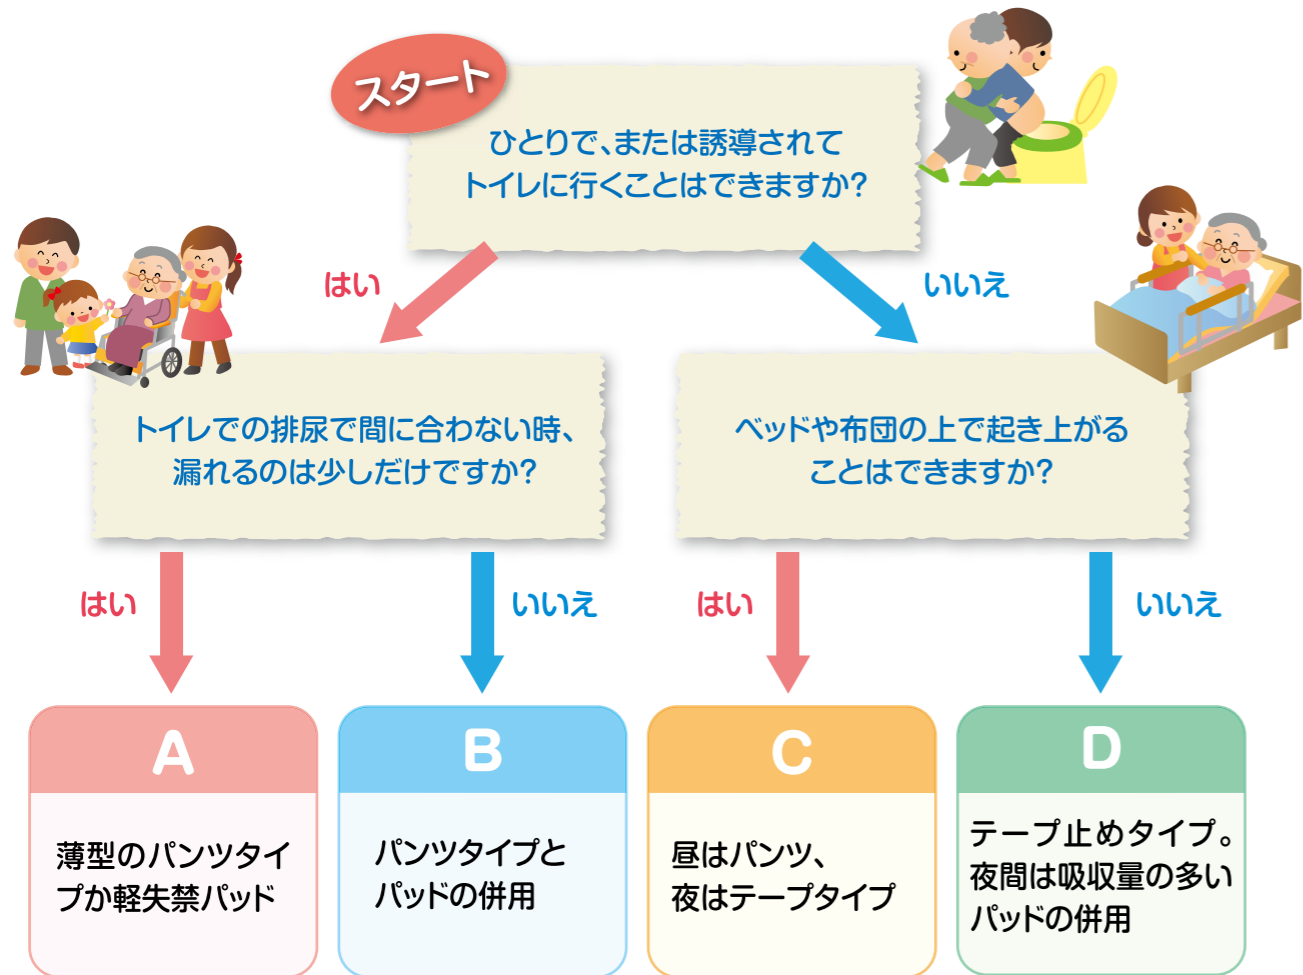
スタート

ひとりで、または誘導されて
トイレに行くことはできますか?

はい

いいえ

トイレでの排尿で間に合わない時、
漏れるのは少しだけですか?

ベッドや布団の上で起き上がる
ことはできますか?

はい

いいえ

はい

いいえ

A

薄型のパンツタイプか軽失禁パッド

B

パンツタイプとパッドの併用

C

昼はパンツ、
夜はテープタイプ

D

テープ止めタイプ。
夜間は吸収量の多いパッドの併用